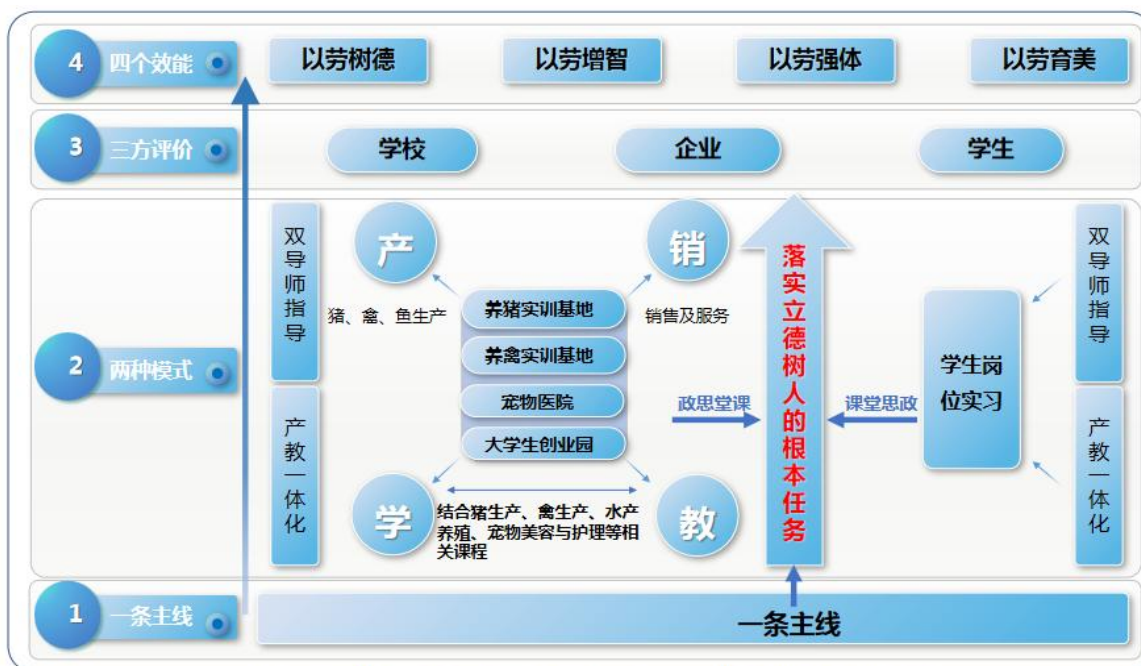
4 四个效能

以劳树德

以劳增智

以劳强体

以劳育美

3 三方评价

学校

企业

学生

2 两种模式

双导师指导

产教一体化

产

销

猪、禽、鱼生产

养猪实训基地

养禽实训基地

宠物医院

大学生创业园

销售及服务

学

教

结合猪生产、禽生产、水产养殖、宠物美容与护理等相关课程

政思堂课

落实立德树人的根本任务

课堂思政

学生岗位实习

双导师指导

产教一体化

1 一条主线

一条主线